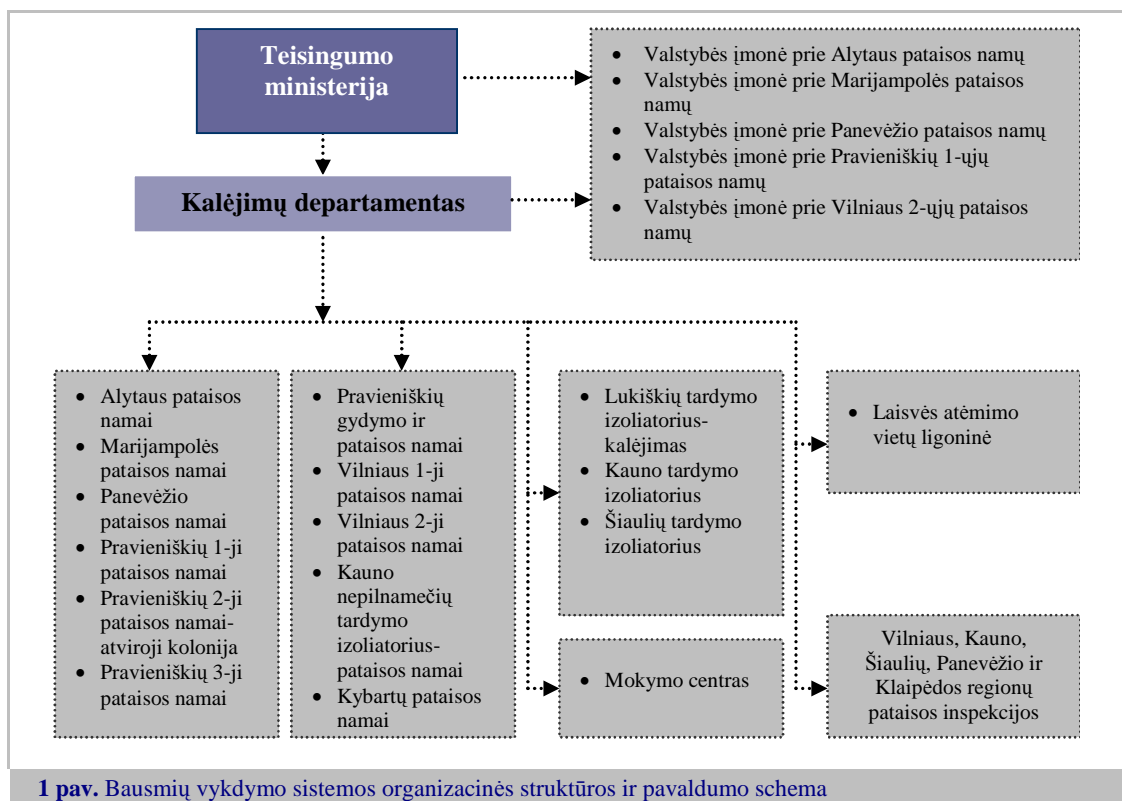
Teisingumo ministerija

Kalėjimų departamentas

- Valstybės įmonė prie Alytaus pataisos namų
- Valstybės įmonė prie Marijampolės pataisos namų
- Valstybės įmonė prie Panevėžio pataisos namų
- Valstybės įmonė prie Pravieniškių 1-ųjų pataisos namų
- Valstybės įmonė prie Vilniaus 2-ųjų pataisos namų

- Alytaus pataisos namai
- Marijampolės pataisos namai
- Panevėžio pataisos namai
- Pravieniškių 1-ji pataisos namai
- Pravieniškių 2-ji pataisos namai-atviroji kolonija
- Pravieniškių 3-ji pataisos namai

- Pravieniškių gydymo ir pataisos namai
- Vilniaus 1-ji pataisos namai
- Vilniaus 2-ji pataisos namai
- Kauno nepilnamečių tardymo izoliatorius-pataisos namai
- Kybartų pataisos namai

- Lukiškių tardymo izoliatorius-kalėjimas
- Kauno tardymo izoliatorius
- Šiaulių tardymo izoliatorius

- Mokymo centras

- Laisvės atėmimo vietų ligoninė

Vilniaus, Kauno, Šiaulių, Panevėžio ir Klaipėdos regionų pataisos inspekcijos

1 pav. Bausmių vykdymo sistemos organizacinės struktūros ir pavaldumo schema